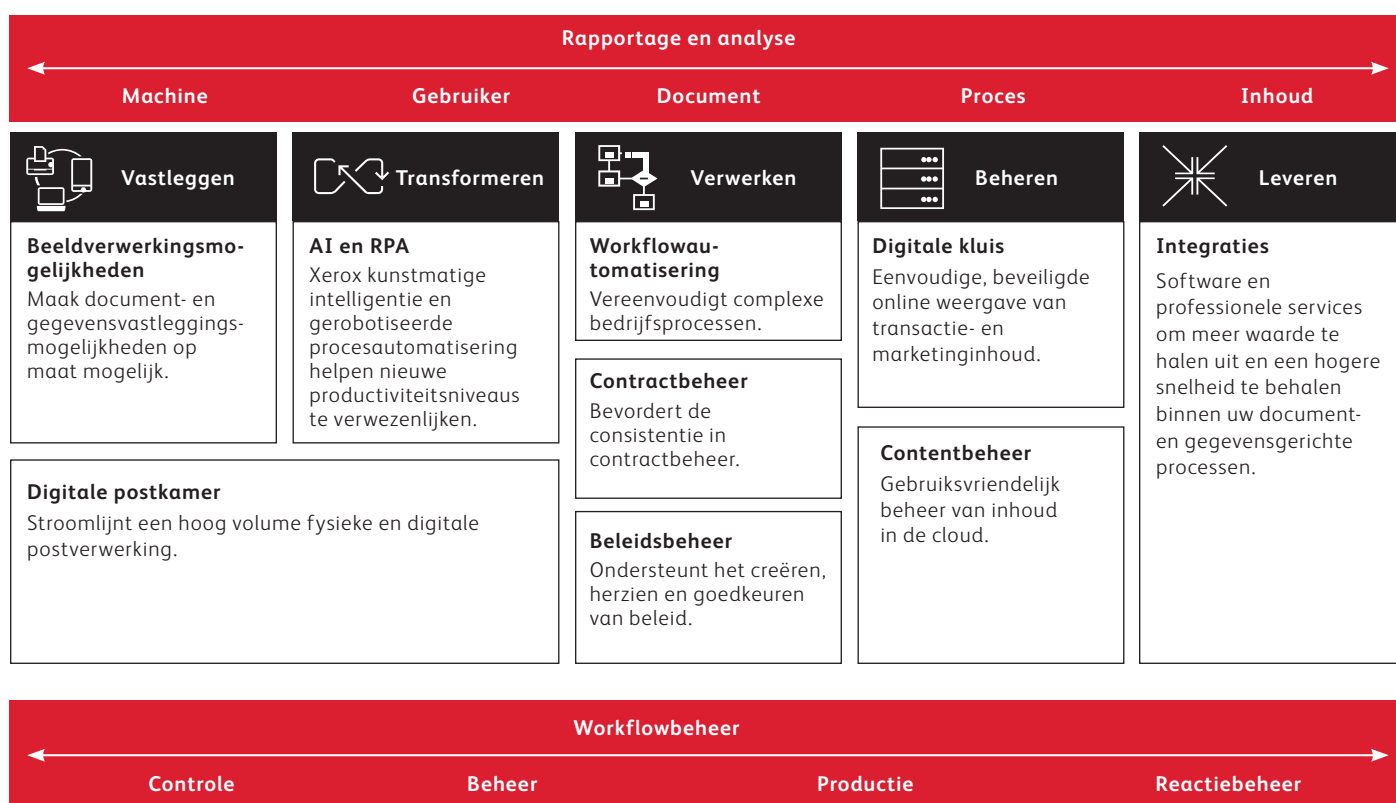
Rapportage en analyse

Machine Gebruiker Document Proces Inhoud

Vastleggen

Beeldverwerkingsmogelijkheden
Maak document- en gegevensvastleggingsmogelijkheden op maat mogelijk.

Transformeren

AI en RPA
Xerox kunstmatige intelligentie en gerobotiseerde procesautomatisering helpen nieuwe productiviteitsniveaus te verwezenlijken.

Digitale postkamer
Stroomlijnt een hoog volume fysieke en digitale postverwerking.

Verwerken

Workflowautomatisering
Vereenvoudigt complexe bedrijfsprocessen.

Contractbeheer
Bevordert de consistentie in contractbeheer.

Beleidsbeheer
Ondersteunt het creëren, herzien en goedkeuren van beleid.

Beheren

Digitale kluis
Eenvoudige, beveiligde online weergave van transactie- en marketinginhoud.

Contentbeheer
Gebruiksvriendelijk beheer van inhoud in de cloud.

Leveren

Integraties
Software en professionele services om meer waarde te halen uit en een hogere snelheid te behalen binnen uw document- en gegevensgerichte processen.

Workflowbeheer

Controle Beheer Productie Reactiebeheer